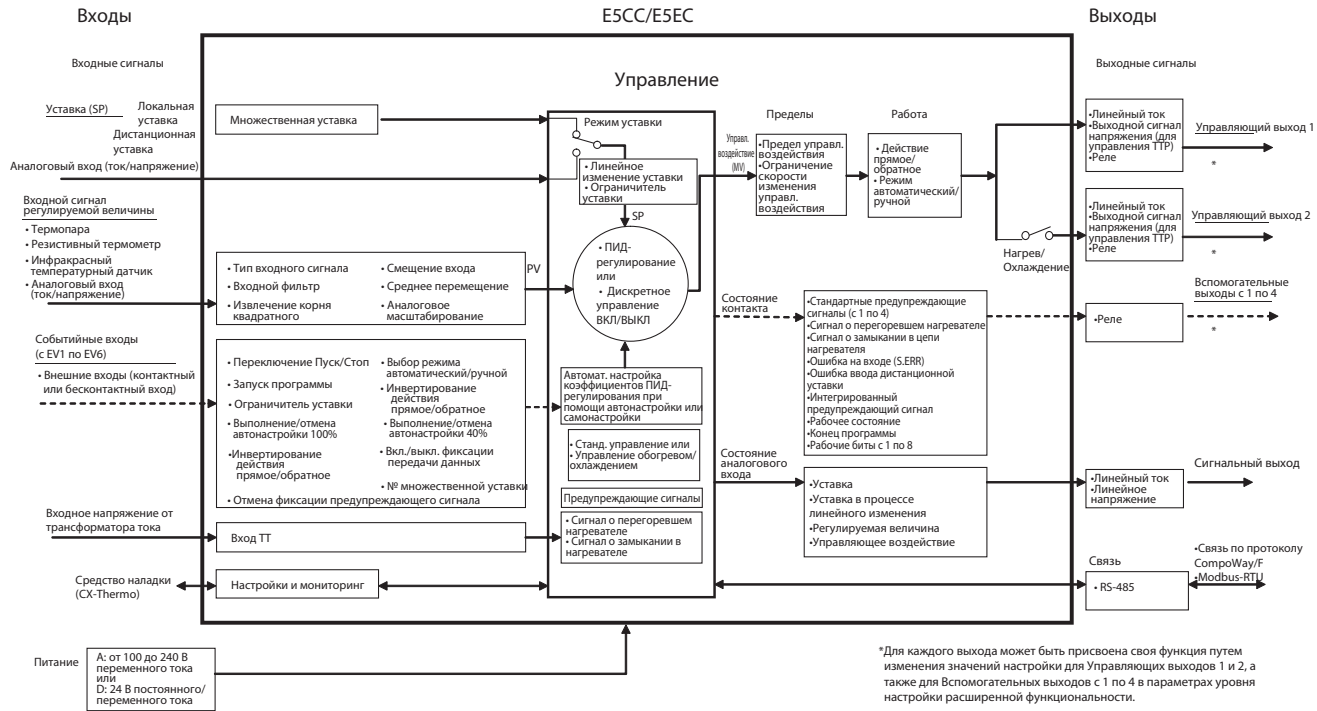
Входы

E5CC/E5EC

Выходы

Входные сигналы

Управление

Выходные сигналы

Уставка (SP)

Локальная уставка

Дистанционная уставка

Аналоговый вход (ток/напряжение)

Множественная уставка

Режим уставки

• Линейное изменение уставки
• Ограничитель уставки

SP

Управл. воздействие (MV)

Пределы

•Предел управл. воздействия
•Ограничение скорости изменения управл. воздействия

Работа

• Действие прямое/обратное
• Режим автоматический/ручной

•Линейный ток
•Выходной сигнал напряжения (для управления ТТР)
•Реле

Управляющий выход 1

*

•Линейный ток
•Выходной сигнал напряжения (для управления ТТР)
•Реле

Управляющий выход 2

*

Нагрев/Охлаждение

Входной сигнал регулируемой величины

• Термопара
• Резистивный термометр
• Инфракрасный температурный датчик
• Аналоговый вход (ток/напряжение)

• Тип входного сигнала
• Входной фильтр
• Извлечение корня квадратного
• Смещение входа
• Среднее перемещение
• Аналоговое масштабирование

PV

• ПИД-регулирование или
• Дискретное управление ВКЛ/ВЫКЛ

Состояние контакта

•Стандартные предупреждающие сигналы (с 1 по 4)
•Сигнал о перегоревшем нагревателе
•Сигнал о замыкании в цепи нагревателя
•Ошибка на входе (S.ERR)
•Ошибка ввода дистанционной уставки
•Интегрированный предупреждающий сигнал
•Рабочее состояние
•Конец программы
•Рабочие биты с 1 по 8

•Реле

Вспомогательные выходы с 1 по 4

*

Событийные входы (с EV1 по EV6)

• Внешние входы (контактный или бесконтактный вход)

• Переключение Пуск/Стоп
• Запуск программы
• Ограничитель уставки
• Выполнение/отмена автонастройки 100%
• Инвертирование действия прямое/обратное
• Выбор режима автоматический/ручной
• Инвертирование действия прямое/обратное
• Выполнение/отмена автонастройки 40%
• Вкл./выкл. фиксации передачи данных
• № множественной уставки
• Отмена фиксации предупреждающего сигнала

Автомат. настройка коэффициентов ПИД-регулирования при помощи автонастройки или самонастройки

• Станд. управление или
• Управление обогревом/охлаждением

Предупреждающие сигналы

• Сигнал о перегоревшем нагревателе
• Сигнал о замыкании в нагревателе

Состояние аналогового входа

•Уставка
•Уставка в процессе линейного изменения
•Регулируемая величина
•Управляющее воздействие

•Линейный ток
•Линейное напряжение

Сигнальный выход

Входное напряжение от трансформатора тока

Вход ТТ

Средство наладки (CX-Thermo)

Настройки и мониторинг

Связь

• RS-485

•Связь по протоколу CompoWay/F
•Modbus-RTU

Питание

A: от 100 до 240 В переменного тока или
D: 24 В постоянного/переменного тока

*Для каждого выхода может быть присвоена своя функция путем изменения значений настройки для Управляющих выходов 1 и 2, а также для Вспомогательных выходов с 1 по 4 в параметрах уровня настройки расширенной функциональности.